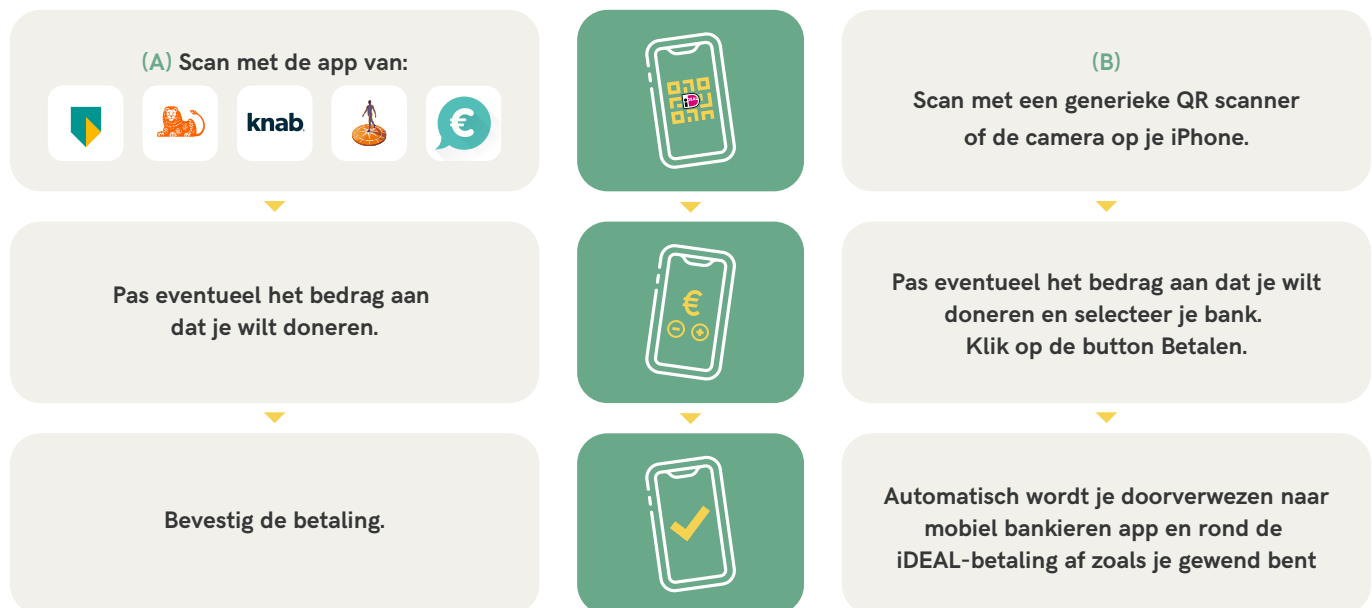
(A) Scan met de app van:

knab

(B)
Scan met een generieke QR scanner of de camera op je iPhone.

€

Pas eventueel het bedrag aan dat je wilt doneren.

Pas eventueel het bedrag aan dat je wilt doneren en selecteer je bank. Klik op de button Betalen.

Bevestig de betaling.

Automatisch wordt je doorverwezen naar mobiel bankieren app en rond de iDEAL-betaling af zoals je gewend bent